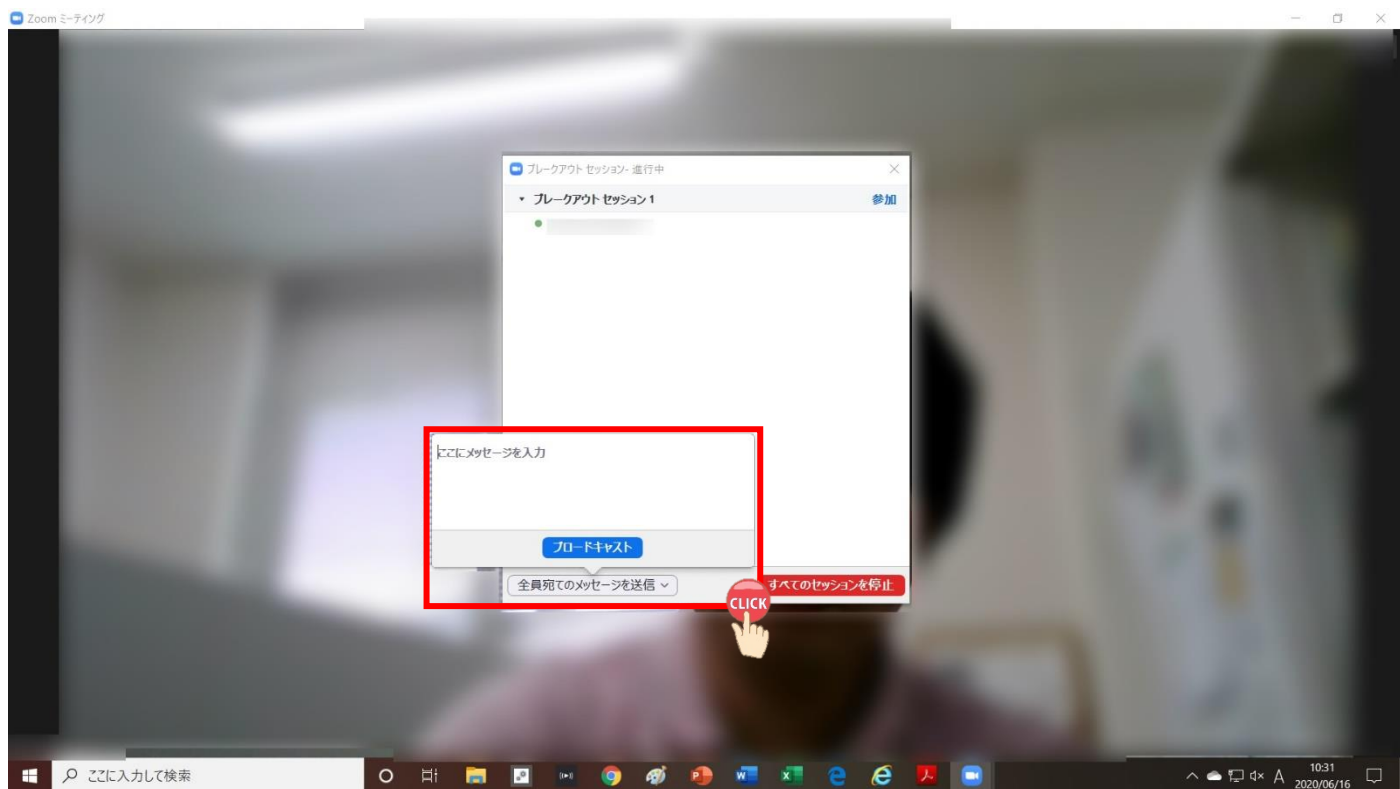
Zoom ミーティング

ブレークアウト セッション- 進行中

ブレークアウト セッション 1

参加

ここにメッセージを入力

ブロードキャスト

全員宛てのメッセージを送信

すべてのセッションを停止

CLICK

ここに入力して検索

A

10:31
2020/06/16